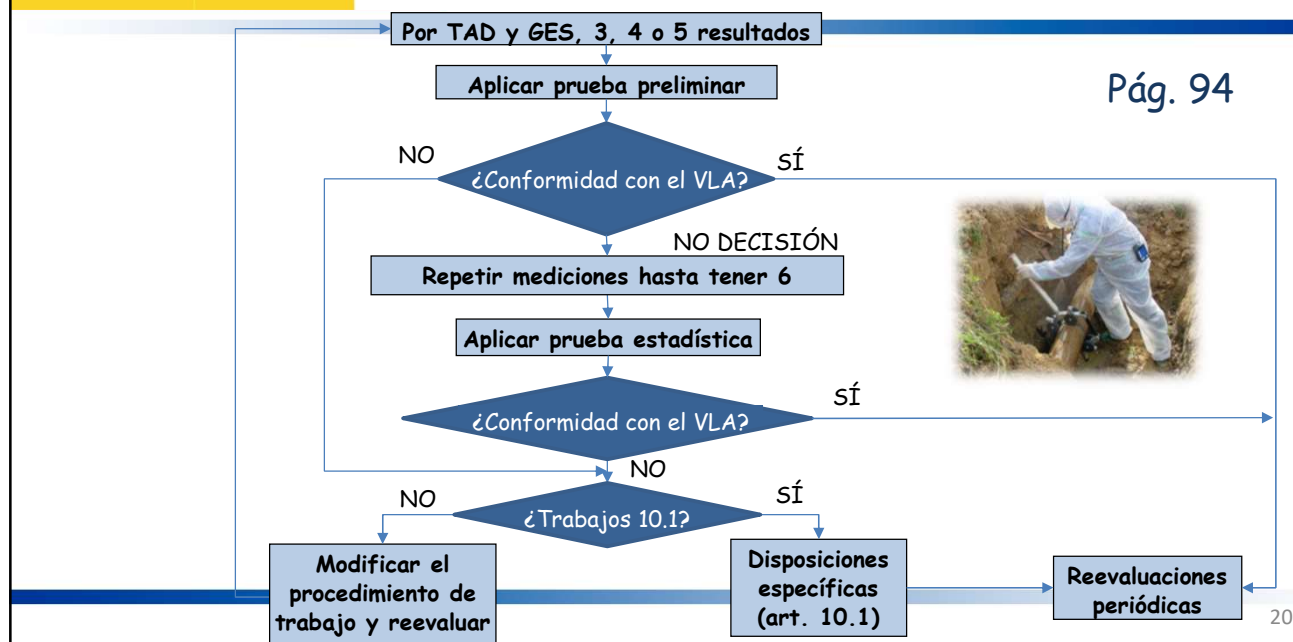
Por TAD y GES, 3, 4 o 5 resultados

Aplicar prueba preliminar

Pág. 94

NO

¿Conformidad con el VLA?

SÍ

NO DECISIÓN

Repetir mediciones hasta tener 6

Aplicar prueba estadística

SÍ

¿Conformidad con el VLA?

NO

NO

¿Trabajos 10.1?

SÍ

Modificar el procedimiento de trabajo y reevaluar

Disposiciones específicas (art. 10.1)

Reevaluaciones periódicas

20